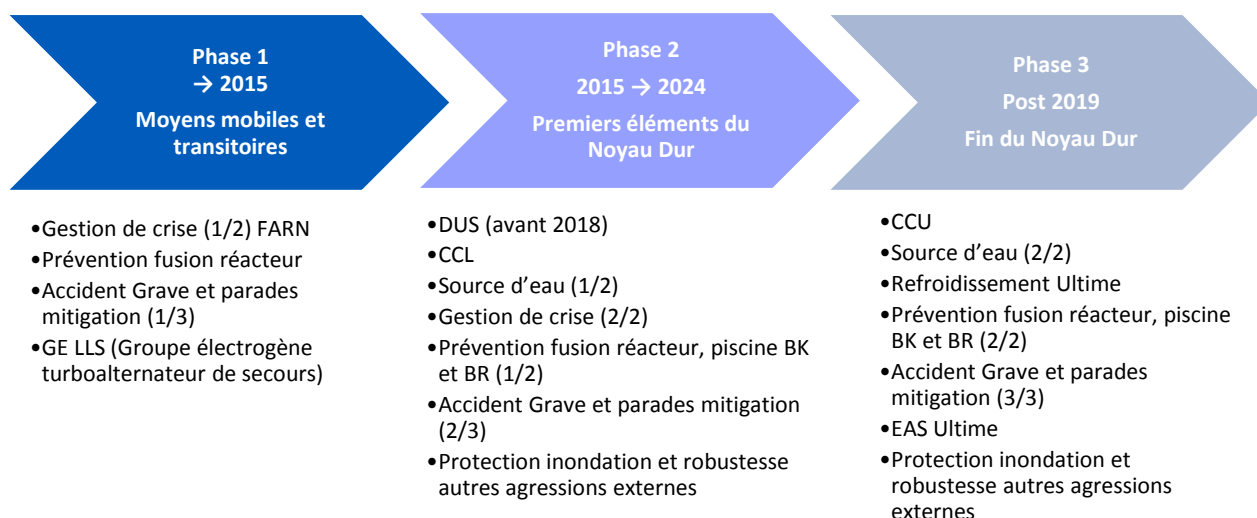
Phase 1
→ 2015
Moyens mobiles et transitoires

Phase 2
2015 → 2024
Premiers éléments du Noyau Dur

Phase 3
Post 2019
Fin du Noyau Dur

•Gestion de crise (1/2) FARN
•Prévention fusion réacteur
•Accident Grave et parades mitigation (1/3)
•GE LLS (Groupe électrogène turboalternateur de secours)

•DUS (avant 2018)
•CCL
•Source d'eau (1/2)
•Gestion de crise (2/2)
•Prévention fusion réacteur, piscine BK et BR (1/2)
•Accident Grave et parades mitigation (2/3)
•Protection inondation et robustesse autres agressions externes

•CCU
•Source d'eau (2/2)
•Refroidissement Ultime
•Prévention fusion réacteur, piscine BK et BR (2/2)
•Accident Grave et parades mitigation (3/3)
•EAS Ultime
•Protection inondation et robustesse autres agressions externes